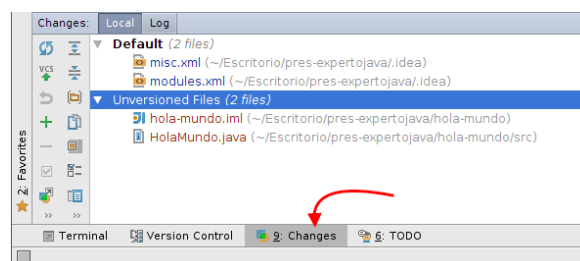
Changes: Local Log

Default (2 files)
misc.xml (~/Escritorio/pres-expertojava/.idea)
modules.xml (~/Escritorio/pres-expertojava/.idea)
Unversioned Files (2 files)
hola-mundo.iml (~/Escritorio/pres-expertojava/hola-mundo)
HolaMundo.java (~/Escritorio/pres-expertojava/hola-mundo/src)

VCS

2: Favorites

Terminal
Version Control
9: Changes
6: TODO